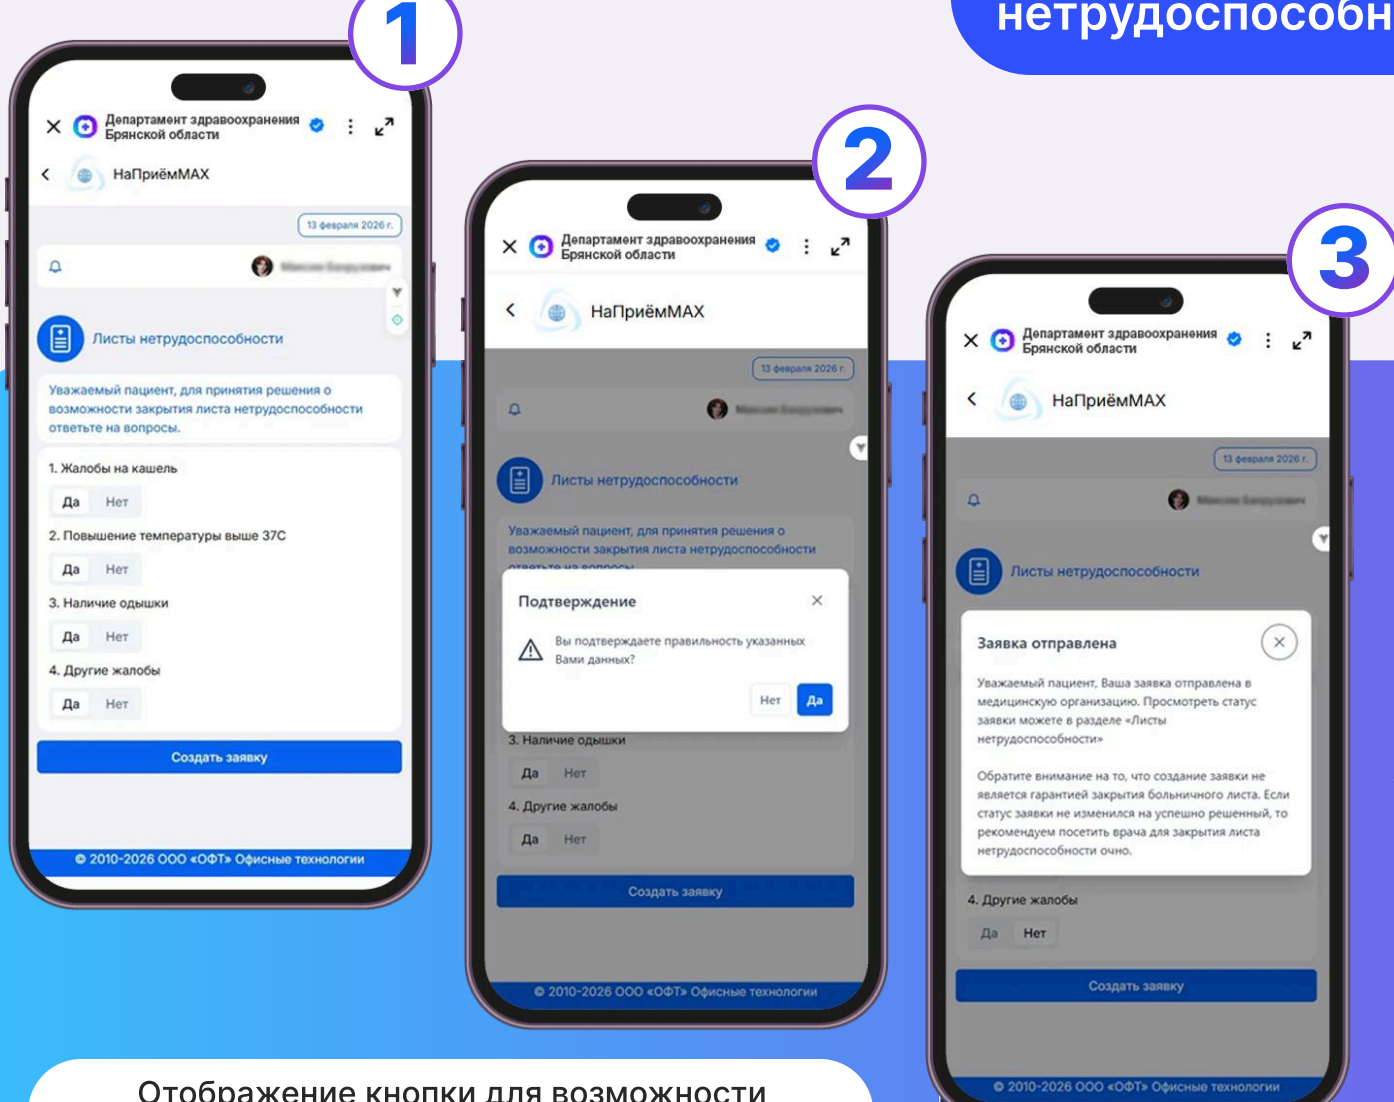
нетрудоспособн

1

Департамент здравоохранения Брянской области

НаПриёмMAX

13 февраля 2026 г.

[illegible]

Листы нетрудоспособности

Уважаемый пациент, для принятия решения о возможности закрытия листа нетрудоспособности ответьте на вопросы.

1. Жалобы на кашель

Да Нет

2. Повышение температуры выше 37С

Да Нет

3. Наличие одышки

Да Нет

4. Другие жалобы

Да Нет

Создать заявку

© 2010-2026 ООО «ОФТ» Офисные технологии

2

Департамент здравоохранения Брянской области

НаПриёмMAX

13 февраля 2026 г.

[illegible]

Листы нетрудоспособности

Уважаемый пациент, для принятия решения о возможности закрытия листа нетрудоспособности ответьте на вопросы.

Подтверждение

Вы подтверждаете правильность указанных Вами данных?

Нет Да

3. Наличие одышки

Да Нет

4. Другие жалобы

Да Нет

Создать заявку

© 2010-2026 ООО «ОФТ» Офисные технологии

3

Департамент здравоохранения Брянской области

НаПриёмMAX

13 февраля 2026 г.

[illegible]

Листы нетрудоспособности

Заявка отправлена

Уважаемый пациент, Ваша заявка отправлена в медицинскую организацию. Просмотреть статус заявки можете в разделе «Листы нетрудоспособности»

Обратите внимание на то, что создание заявки не является гарантией закрытия больничного листа. Если статус заявки не изменился на успешно решенный, то рекомендуем посетить врача для закрытия листа нетрудоспособности очно.

4. Другие жалобы

Да Нет

Создать заявку

© 2010-2026 ООО «ОФТ» Офисные технологии

Отображение кнопки для возможности